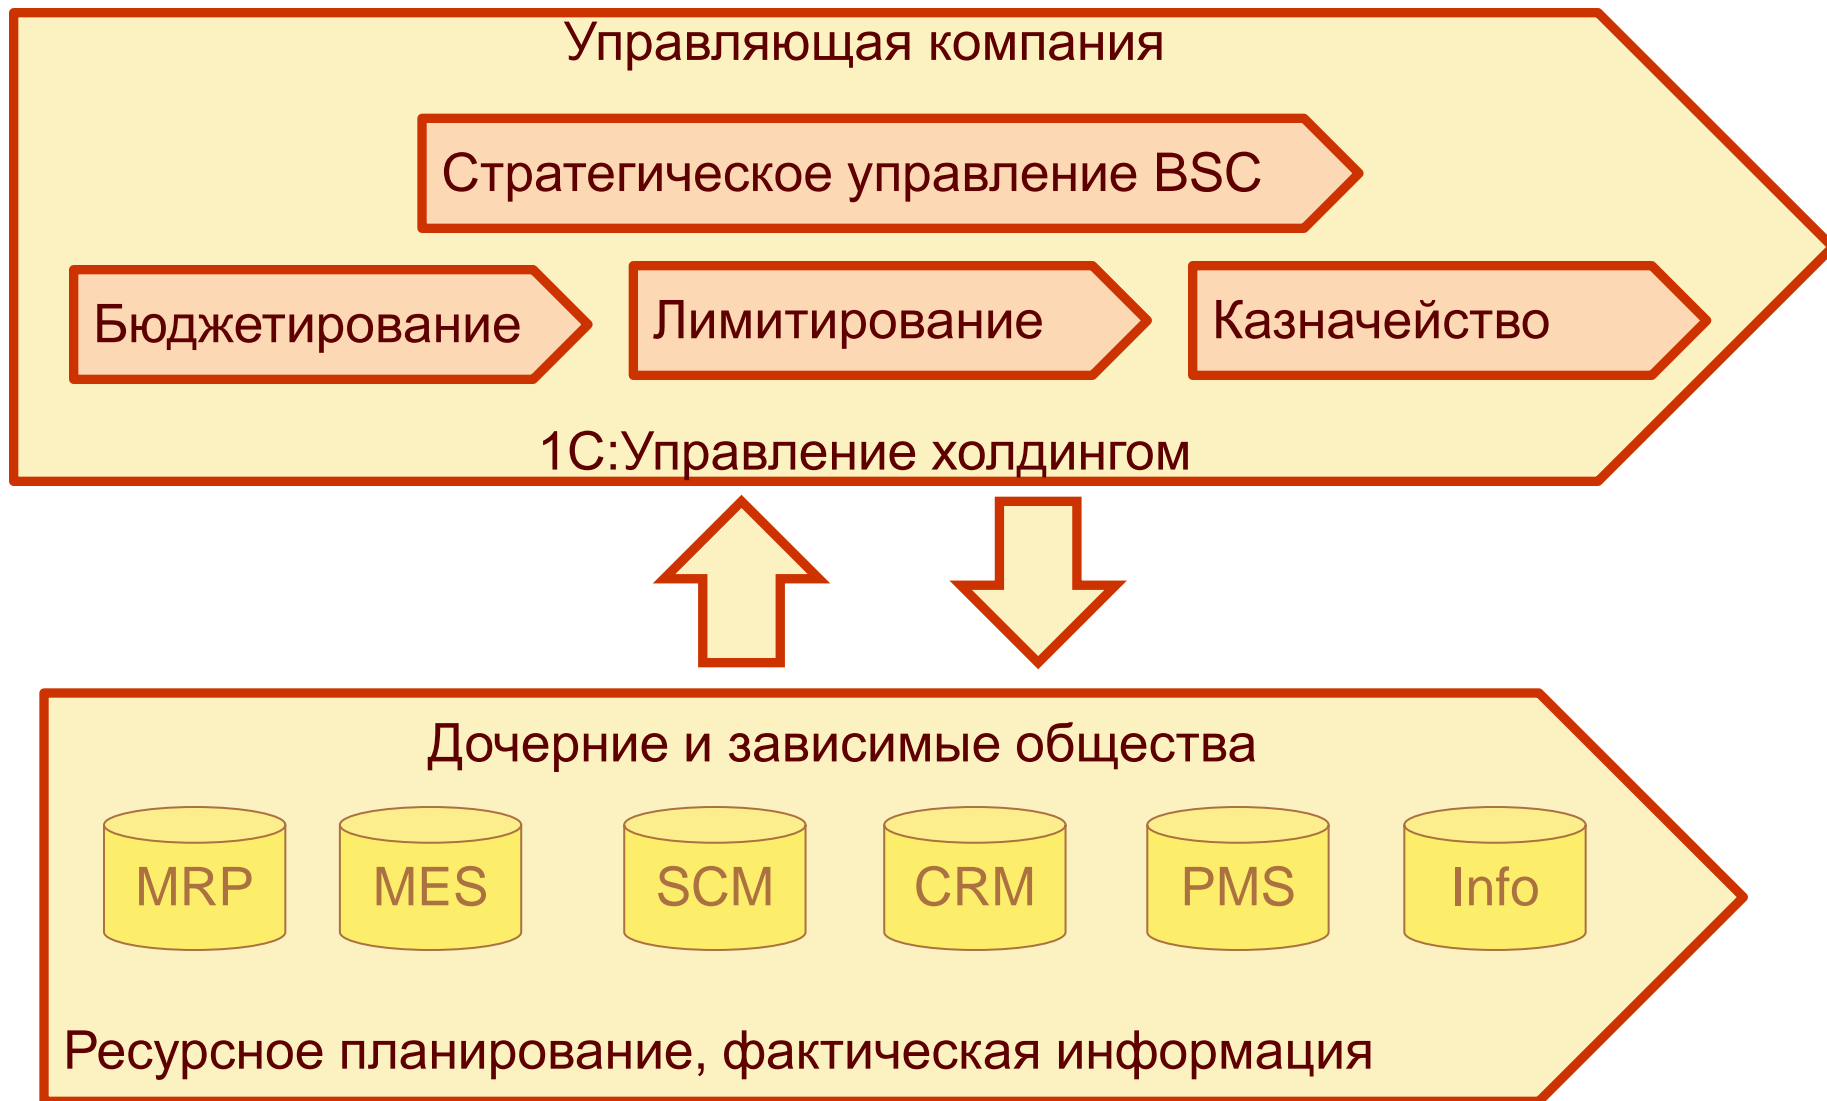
Управляющая компания

Стратегическое управление BSC

Бюджетирование

Лимитирование

Казначейство

1С:Управление холдингом

Дочерние и зависимые общества

MRP

MES

SCM

CRM

PMS

Info

Ресурсное планирование, фактическая информация